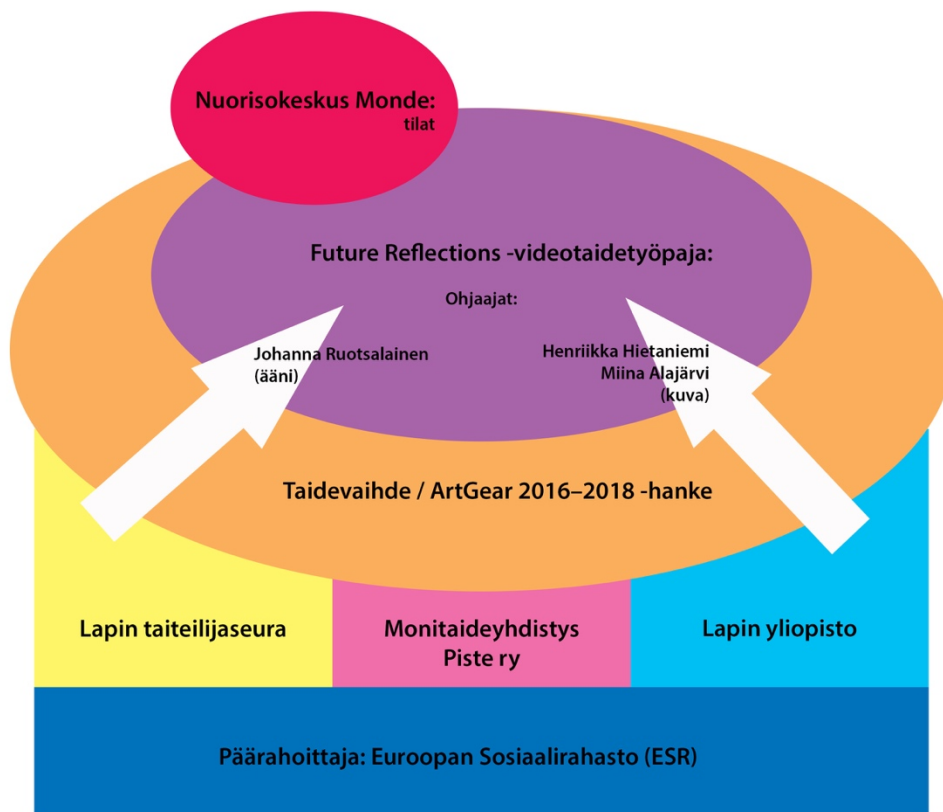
Nuorisokeskus Monde:
tilat

Future Reflections -videotaidetyöpaja:

Ohjaajat:

Johanna Ruotsalainen
(ääni)

Henriikka Hietaniemi
Miina Alajärvi
(kuva)

Taidevaihde / ArtGear 2016–2018 -hanke

Lapin taiteilijaseura

Monitaideyhdistys
Piste ry

Lapin yliopisto

Päärahoittaja: Euroopan Sosiaalirahasto (ESR)